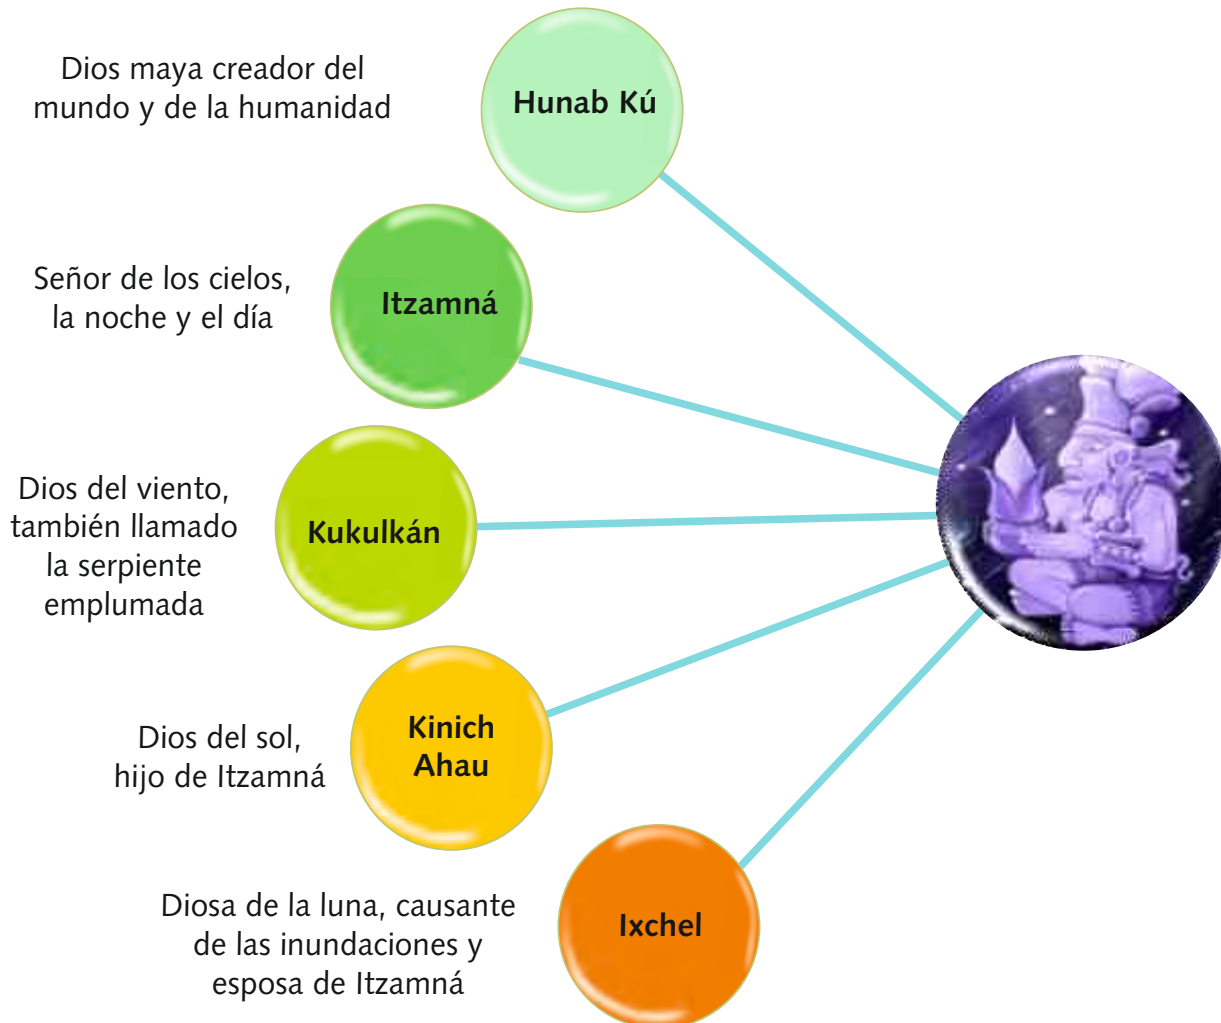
Dios maya creador del mundo y de la humanidad

Hunab Kú

Señor de los cielos, la noche y el día

Itzamná

Dios del viento, también llamado la serpiente emplumada

Kukulkán

Dios del sol, hijo de Itzamná

Kinich Ahau

Diosa de la luna, causante de las inundaciones y esposa de Itzamná

Ixchel